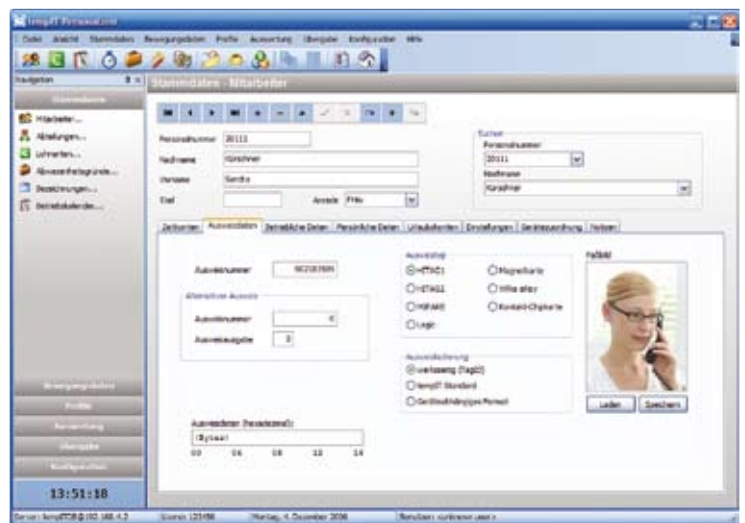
tempIT Personalzeit

Datei Ansicht Stammdaten Bewegungsdaten Profile Auswertung Übergabe Konfiguration Hilfe

Navigation

Stammdaten

Mitarbeiter...
Abteilungen...
Lohnarten...
Abwesenheitsgründe...
Bezeichnungen...
Betriebskalender...

Bewegungsdaten
Profile
Auswertung
Übergabe
Konfiguration

13:51:18

Stammdaten - Mitarbeiter

Personalnummer 20111
Nachname Kirschner
Vorname Sandra
Titel
Anrede Frau

Suchen
Personalnummer
20111
Nachname
Kirschner

Zeitkonten Ausweisdaten Betriebliche Daten Persönliche Daten Urlaubsdaten Einstellungen Geräteszuordnung Notizen

Ausweisnummer 9C2D7695

Alternativer Ausweis
Ausweisnummer 0
Ausweisausgabe 0

Ausweistyp
HITAG1
HITAG2
MIFARE
Legic
Magnetkarte
Miro alley
Kontakt-Chipkarte

Ausweislesung
verlesung (tagID)
tempIT Standard
Geräteabhängiges Format

Ausweisdaten (hexadezimal):
(Bytes)
00 04 08 12 16

Paßbild

Laden Speichern

Server: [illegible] Lizenz: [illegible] Montag, 4. Dezember 2006 Benutzer: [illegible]